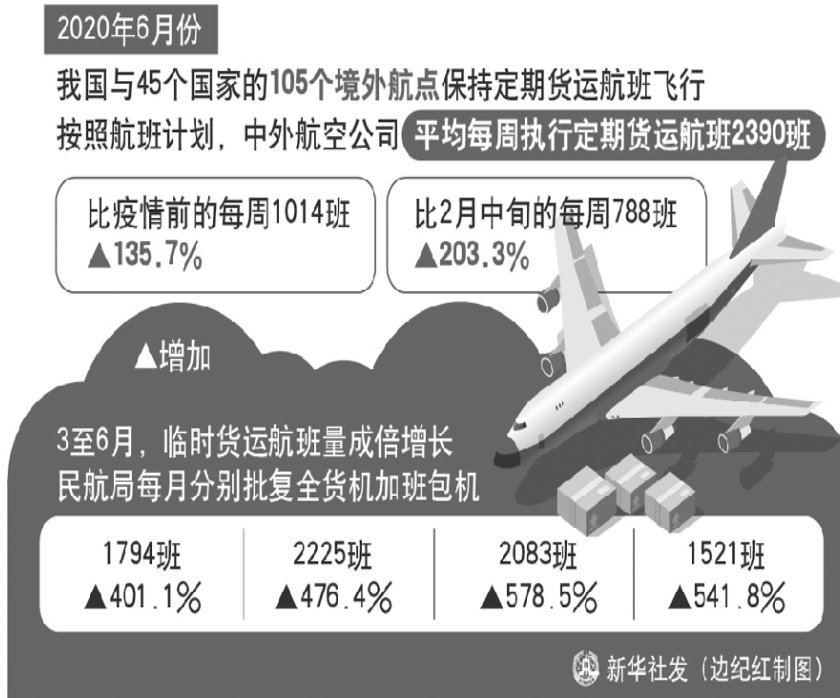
2020年6月份

我国与45个国家的105个境外航点保持定期货运航班飞行

按照航班计划，中外航空公司 平均每周执行定期货运航班2390班

比疫情前的每周1014班
▲135.7%

比2月中旬的每周788班
▲203.3%

▲增加

3至6月，临时货运航班量成倍增长
民航局每月分别批复全货机加班包机

| 1794班 | 2225班 | 2083班 | 1521班 |
|---|---|---|---|
| ▲401.1% | ▲476.4% | ▲578.5% | ▲541.8% |

新华社发（边纪红制图）